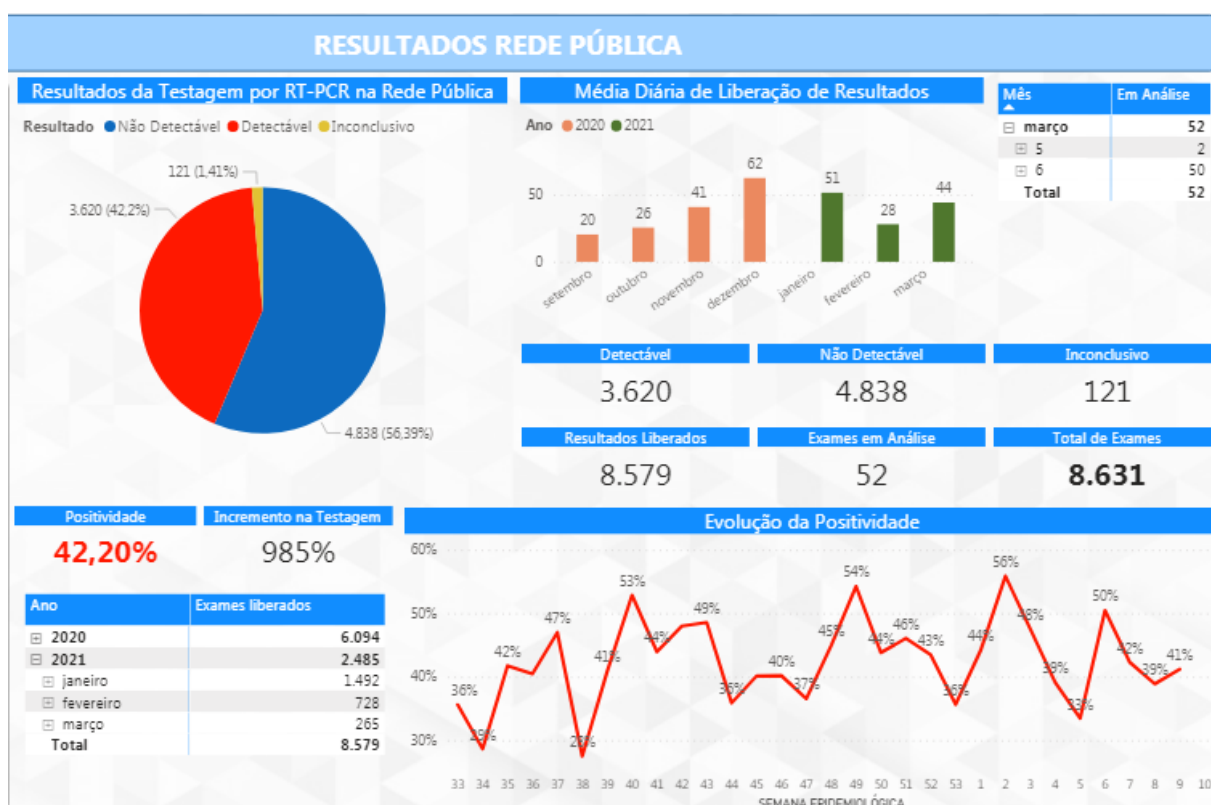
RESULTADOS REDE PÚBLICA

Resultados da Testagem por RT-PCR na Rede Pública

Resultado ● Não Detectável ● Detectável ● Inconclusivo

121 (1,41%)
3.620 (42,2%)
4.838 (56,39%)

Média Diária de Liberação de Resultados

Ano ● 2020 ● 2021

50
0
20 26 41 62 51 28 44
setembro outubro novembro dezembro janeiro fevereiro março

| Mês | Em Análise |
|---|---|
| ⊟ março | 52 |
| ⊞ 5 | 2 |
| ⊞ 6 | 50 |
| Total | 52 |

Detectável
3.620
Não Detectável
4.838
Inconclusivo
121
Resultados Liberados
8.579
Exames em Análise
52
Total de Exames
8.631

Positividade
42,20%
Incremento na Testagem
985%

| Ano | Exames liberados |
|---|---|
| ⊞ 2020 | 6.094 |
| ⊟ 2021 | 2.485 |
| ⊞ janeiro | 1.492 |
| ⊞ fevereiro | 728 |
| ⊞ março | 265 |
| Total | 8.579 |

Evolução da Positividade

60%
50%
40%
30%

36% 28% 42% 47% 26% 41% 53% 44% 49% 36% 40% 37% 45% 54% 44% 46% 43% 36% 44% 56% 48% 39% 33% 50% 42% 39% 41%

33 34 35 36 37 38 39 40 41 42 43 44 45 46 47 48 49 50 51 52 53 1 2 3 4 5 6 7 8 9 10
SEMANA EPIDEMIOLÓGICA